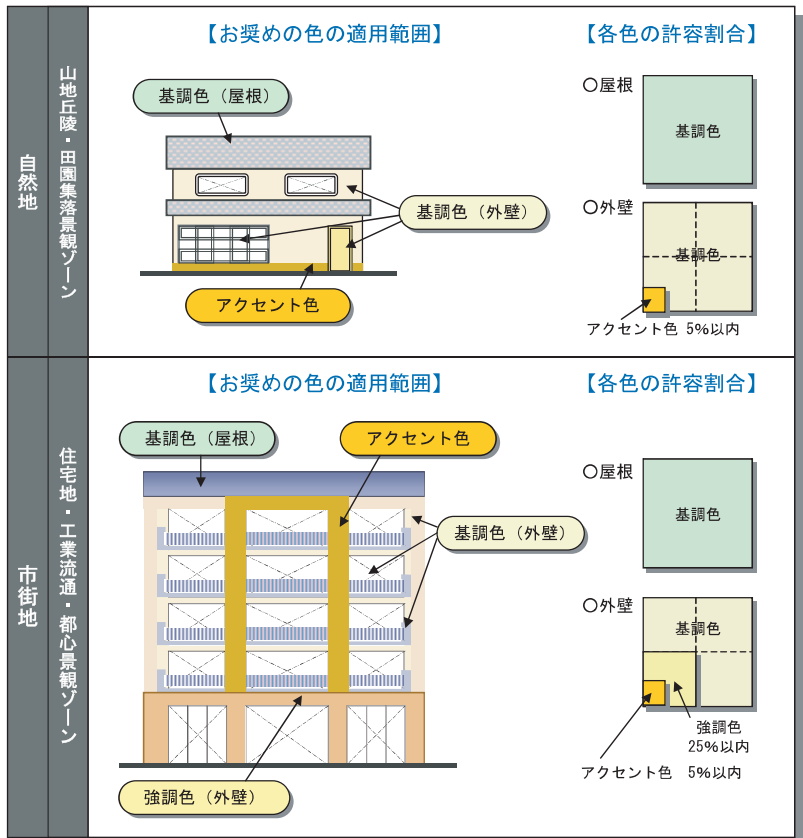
自然地

山地丘陵・田園集落景観ゾーン

【お奨めの色の適用範囲】

基調色（屋根）

基調色（外壁）

アクセント色

【各色の許容割合】

○屋根

基調色

○外壁

基調色

アクセント色 5%以内

市街地

住宅地・工業流通・都心景観ゾーン

【お奨めの色の適用範囲】

基調色（屋根）

アクセント色

基調色（外壁）

強調色（外壁）

【各色の許容割合】

○屋根

基調色

○外壁

基調色

強調色 25%以内

アクセント色 5%以内